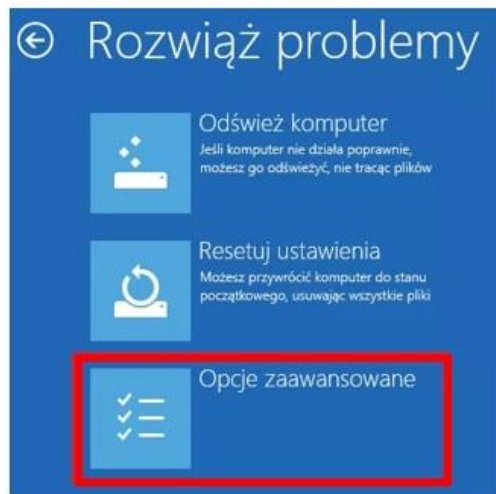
Rozwiąż problemy

Odśwież komputer
Jeśli komputer nie działa poprawnie, możesz go odświeżyć, nie tracąc plików

Resetuj ustawienia
Możesz przywrócić komputer do stanu początkowego, usuwając wszystkie pliki

Opcje zaawansowane